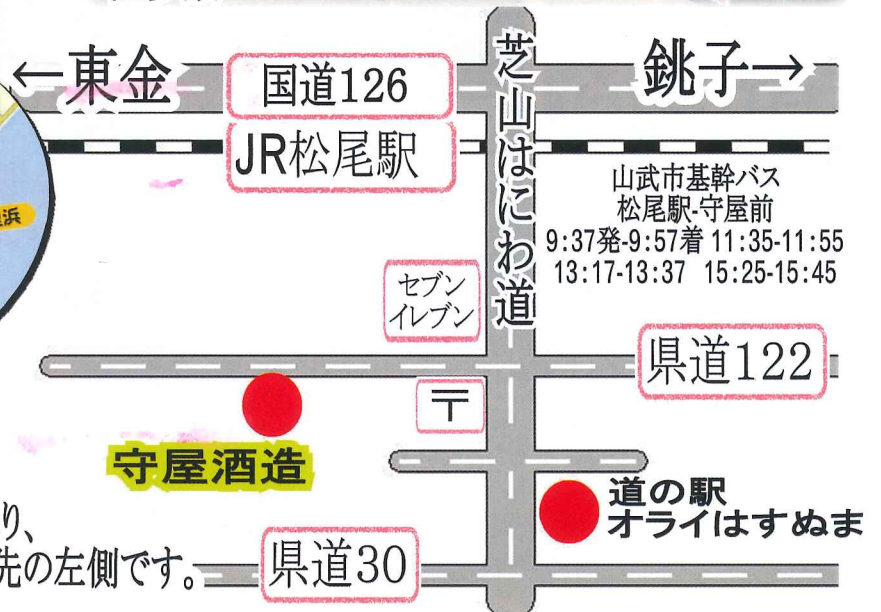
←東金

国道126

芝山はにわ道

銚子→

JR松尾駅

浜

山武市基幹バス
松尾駅-守屋前
9:37発-9:57着 11:35-11:55
13:17-13:37 15:25-15:45

セブン
イレブン

県道122

〒

守屋酒造

道の駅
オライはすぬま

り、
先の左側です。

県道30